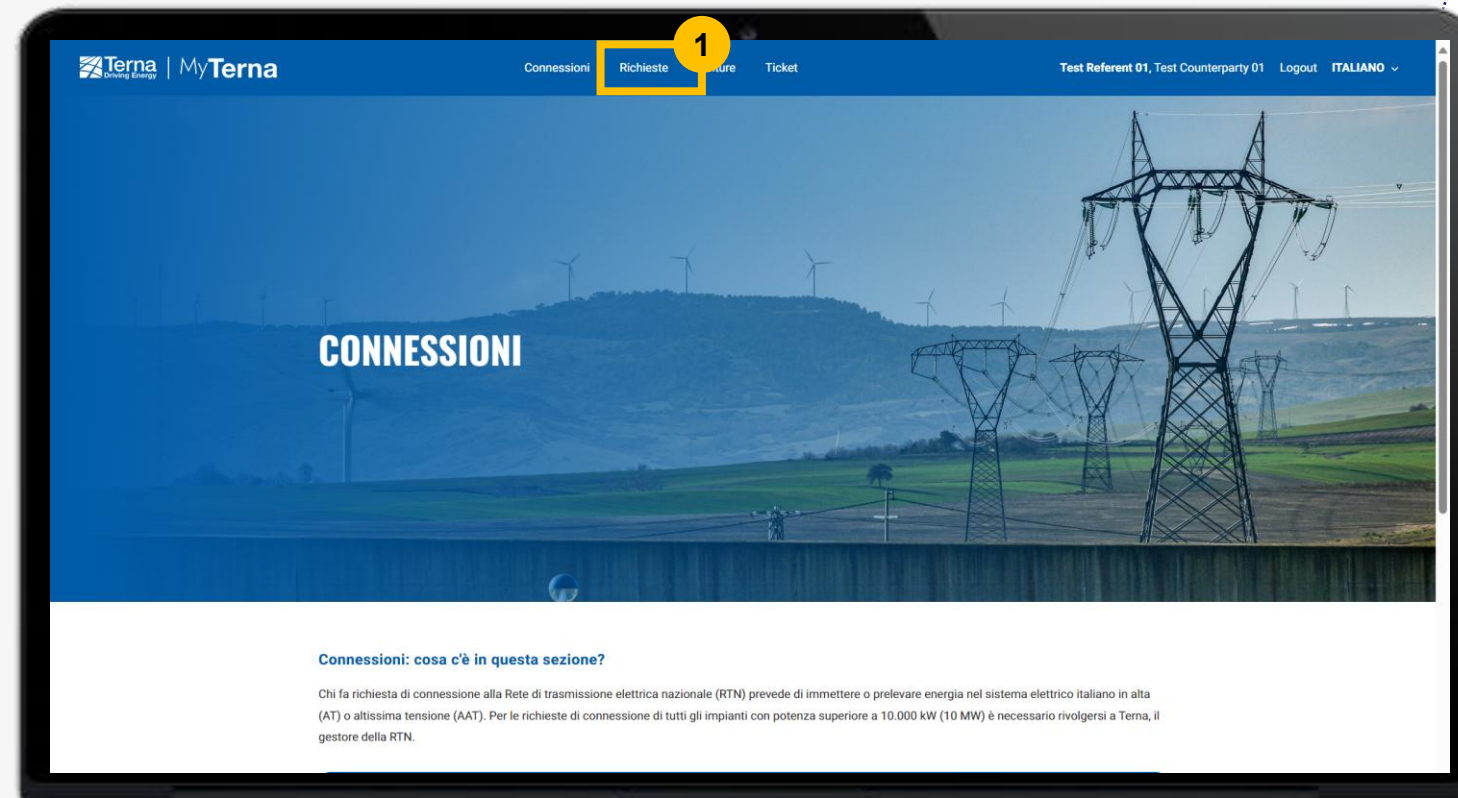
Terna Driving Energy | MyTerna

Connessioni Richieste 1 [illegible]ture Ticket

Test Referent 01, Test Counterparty 01 Logout ITALIANO

CONNESSIONI

Connessioni: cosa c'è in questa sezione?

Chi fa richiesta di connessione alla Rete di trasmissione elettrica nazionale (RTN) prevede di immettere o prelevare energia nel sistema elettrico italiano in alta (AT) o altissima tensione (AAT). Per le richieste di connessione di tutti gli impianti con potenza superiore a 10.000 kW (10 MW) è necessario rivolgersi a Terna, il gestore della RTN.